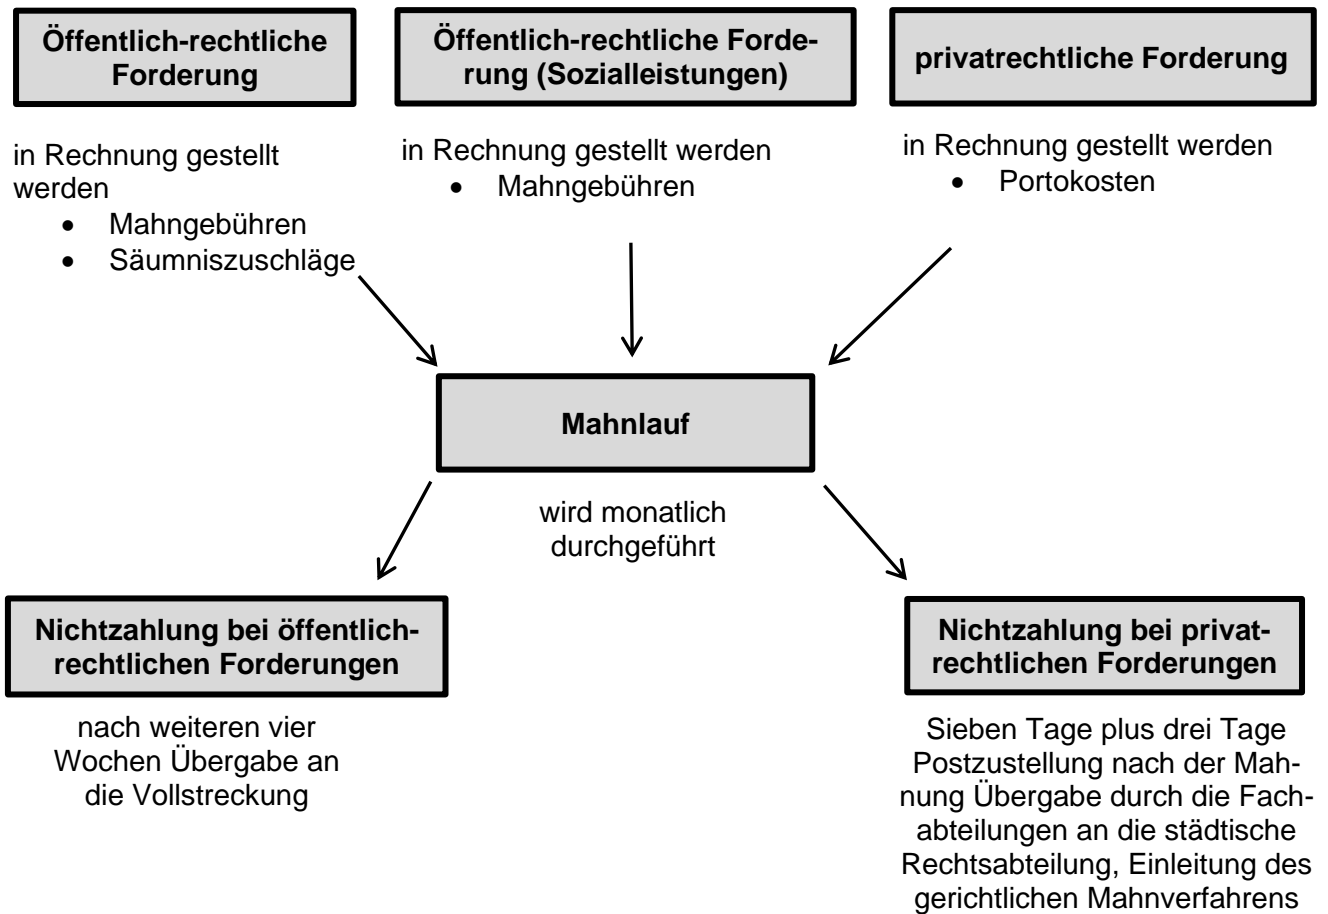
Öffentlich-rechtliche Forderung

Öffentlich-rechtliche Forderung (Sozialleistungen)

privatrechtliche Forderung

in Rechnung gestellt werden
- Mahngebühren
- Säumniszuschläge

in Rechnung gestellt werden
- Mahngebühren

in Rechnung gestellt werden
- Portokosten

Mahnlauf

wird monatlich durchgeführt

Nichtzahlung bei öffentlich-rechtlichen Forderungen

nach weiteren vier Wochen Übergabe an die Vollstreckung

Nichtzahlung bei privatrechtlichen Forderungen

Sieben Tage plus drei Tage Postzustellung nach der Mahnung Übergabe durch die Fachabteilungen an die städtische Rechtsabteilung, Einleitung des gerichtlichen Mahnverfahrens